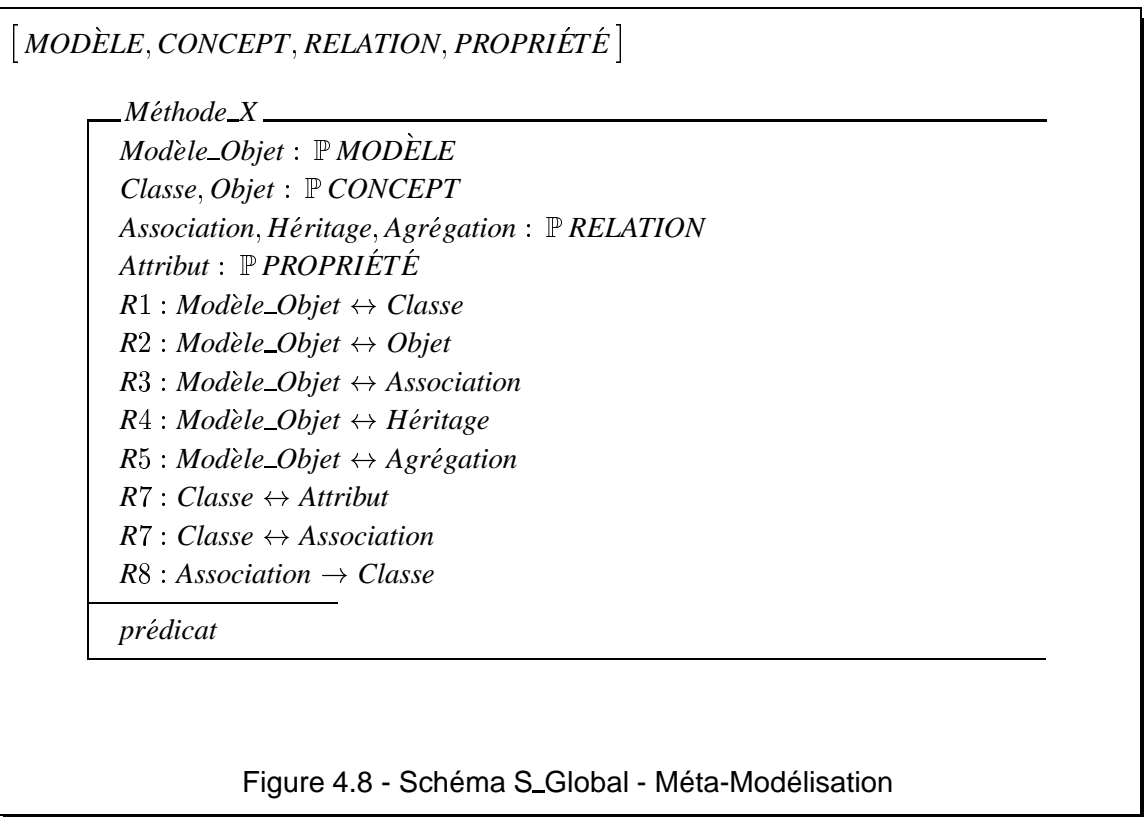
$[MOD\grave{E}LE, CONCEPT, RELATION, PROPRI\acute{E}T\acute{E}]$

$Méthode\_X$

$Modèle\_Objet : \mathbb{P}\, MOD\grave{E}LE$

$Classe, Objet : \mathbb{P}\, CONCEPT$

$Association, Héritage, Agrégation : \mathbb{P}\, RELATION$

$Attribut : \mathbb{P}\, PROPRI\acute{E}T\acute{E}$

$R1 : Modèle\_Objet \leftrightarrow Classe$

$R2 : Modèle\_Objet \leftrightarrow Objet$

$R3 : Modèle\_Objet \leftrightarrow Association$

$R4 : Modèle\_Objet \leftrightarrow Héritage$

$R5 : Modèle\_Objet \leftrightarrow Agrégation$

$R7 : Classe \leftrightarrow Attribut$

$R7 : Classe \leftrightarrow Association$

$R8 : Association \rightarrow Classe$

$prédicat$

Figure 4.8 - Schéma S_Global - Méta-Modélisation